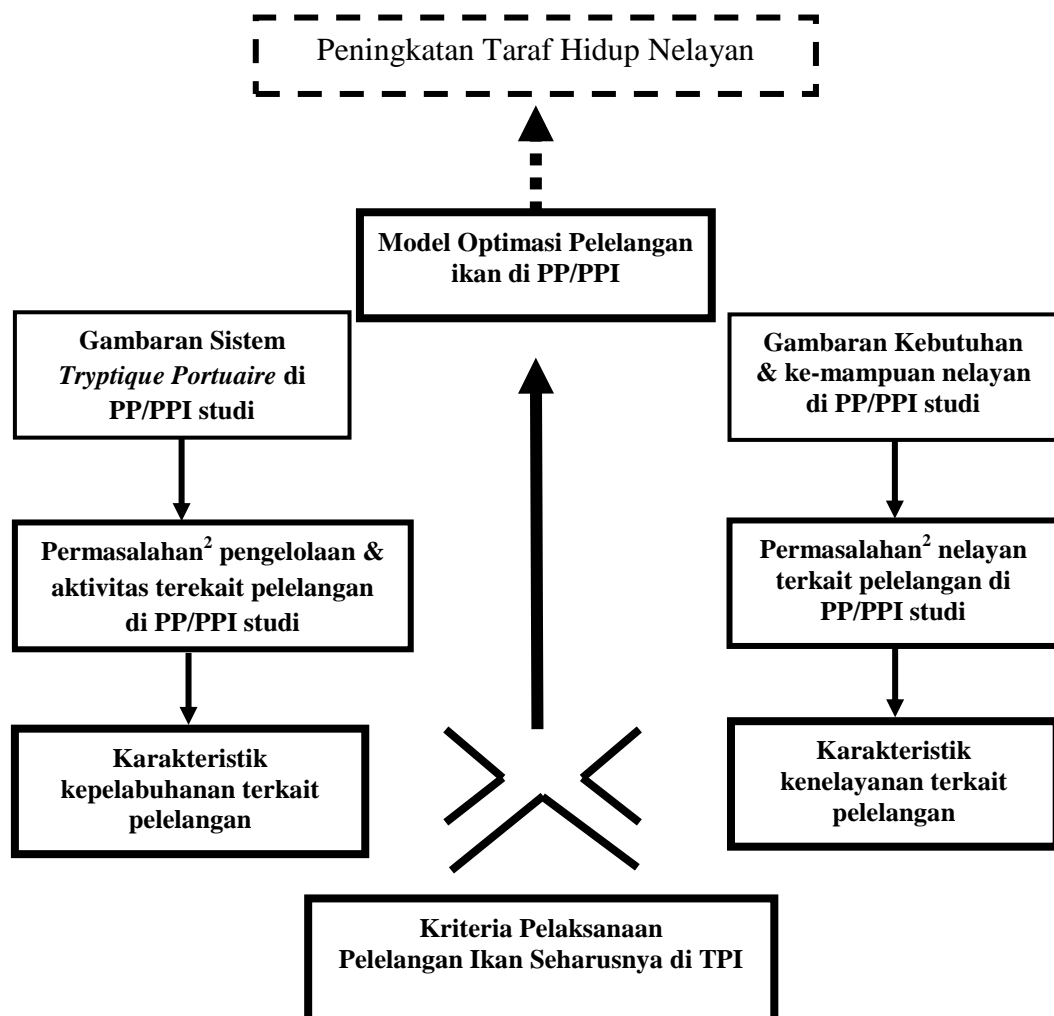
Peningkatan Taraf Hidup Nelayan

Model Optimasi Pelelangan ikan di PP/PPI

Gambaran Sistem *Tryptique Portuaire* di PP/PPI studi

Gambaran Kebutuhan & ke-mampuan nelayan di PP/PPI studi

Permasalahan$^2$ pengelolaan & aktivitas terekait pelelangan di PP/PPI studi

Permasalahan$^2$ nelayan terkait pelelangan di PP/PPI studi

Karakteristik kepelabuhanan terkait pelelangan

Karakteristik kenelayanan terkait pelelangan

Kriteria Pelaksanaan Pelelangan Ikan Seharusnya di TPI